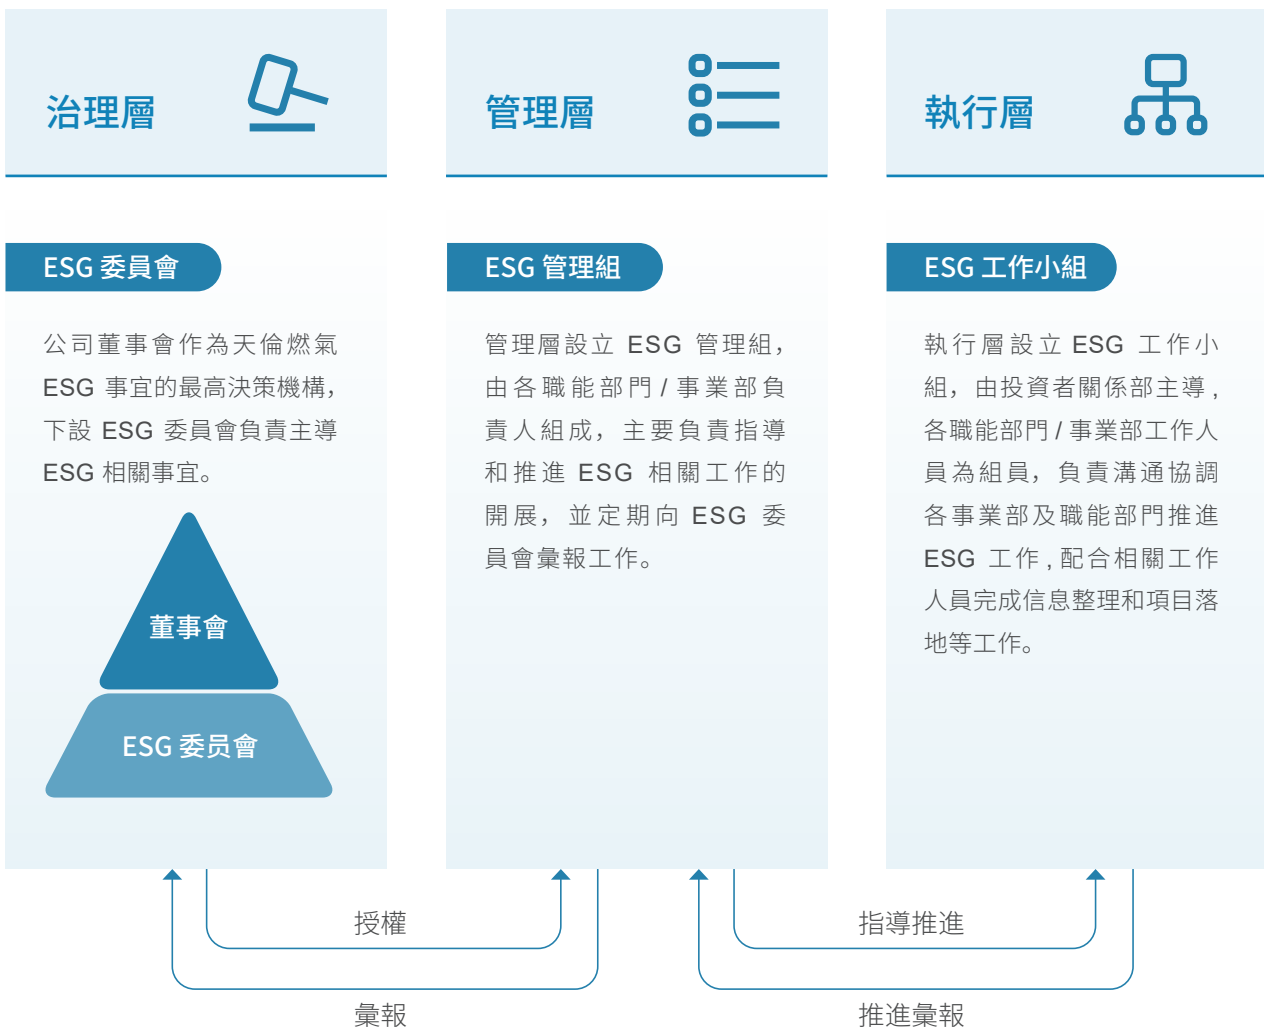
治理層

管理層

執行層

ESG 委員會

公司董事會作為天倫燃氣 ESG 事宜的最高決策機構，下設 ESG 委員會負責主導 ESG 相關事宜。

董事會

ESG 委员會

ESG 管理組

管理層設立 ESG 管理組，由各職能部門 / 事業部負責人組成，主要負責指導和推進 ESG 相關工作的開展，並定期向 ESG 委員會彙報工作。

ESG 工作小組

執行層設立 ESG 工作小組，由投資者關係部主導，各職能部門 / 事業部工作人員為組員，負責溝通協調各事業部及職能部門推進 ESG 工作，配合相關工作人員完成信息整理和項目落地等工作。

授權

彙報

指導推進

推進彙報